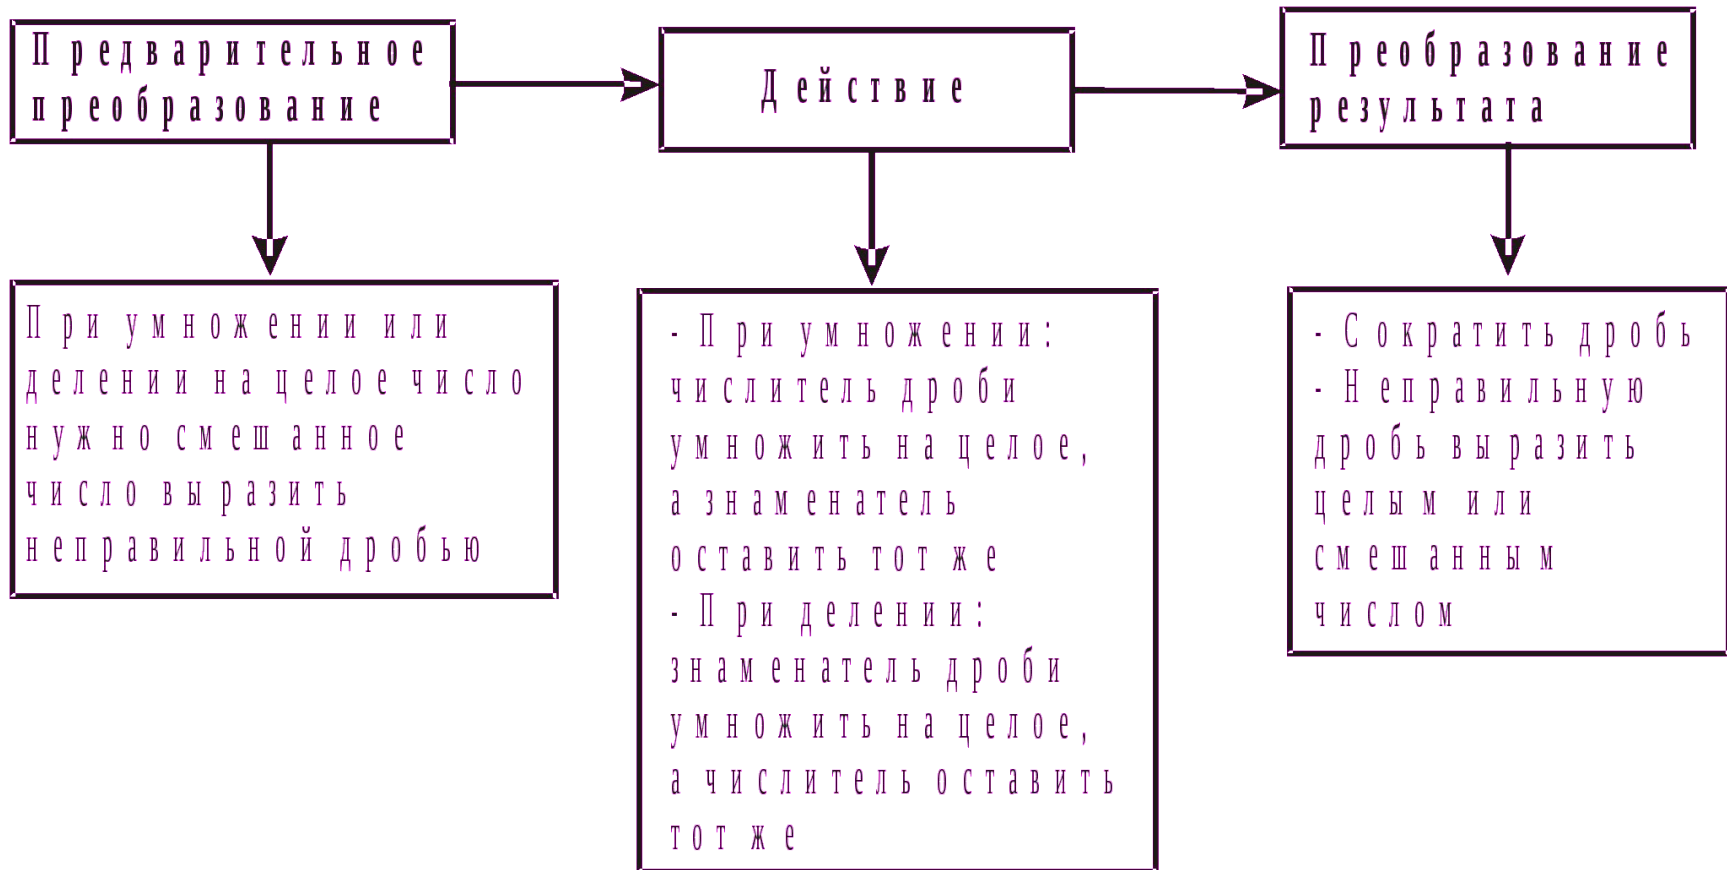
Предварительное преобразование

Действие

Преобразование результата

При умножении или делении на целое число нужно смешанное число выразить неправильной дробью

- При умножении: числитель дроби умножить на целое, а знаменатель оставить тот же
- При делении: знаменатель дроби умножить на целое, а числитель оставить тот же

- Сократить дробь
- Неправильную дробь выразить целым или смешанным числом